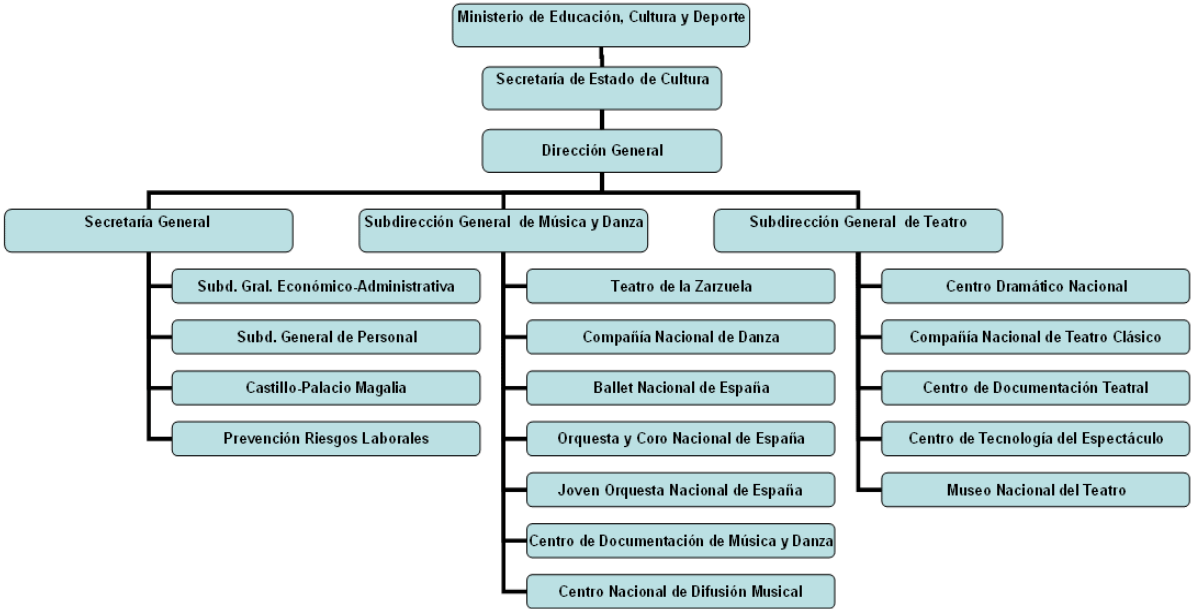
Ministerio de Educación, Cultura y Deporte

Secretaría de Estado de Cultura

Dirección General

Secretaría General

Subd. Gral. Económico-Administrativa

Subd. General de Personal

Castillo-Palacio Magalia

Prevención Riesgos Laborales

Subdirección General de Música y Danza

Teatro de la Zarzuela

Compañía Nacional de Danza

Ballet Nacional de España

Orquesta y Coro Nacional de España

Joven Orquesta Nacional de España

Centro de Documentación de Música y Danza

Centro Nacional de Difusión Musical

Subdirección General de Teatro

Centro Dramático Nacional

Compañía Nacional de Teatro Clásico

Centro de Documentación Teatral

Centro de Tecnología del Espectáculo

Museo Nacional del Teatro